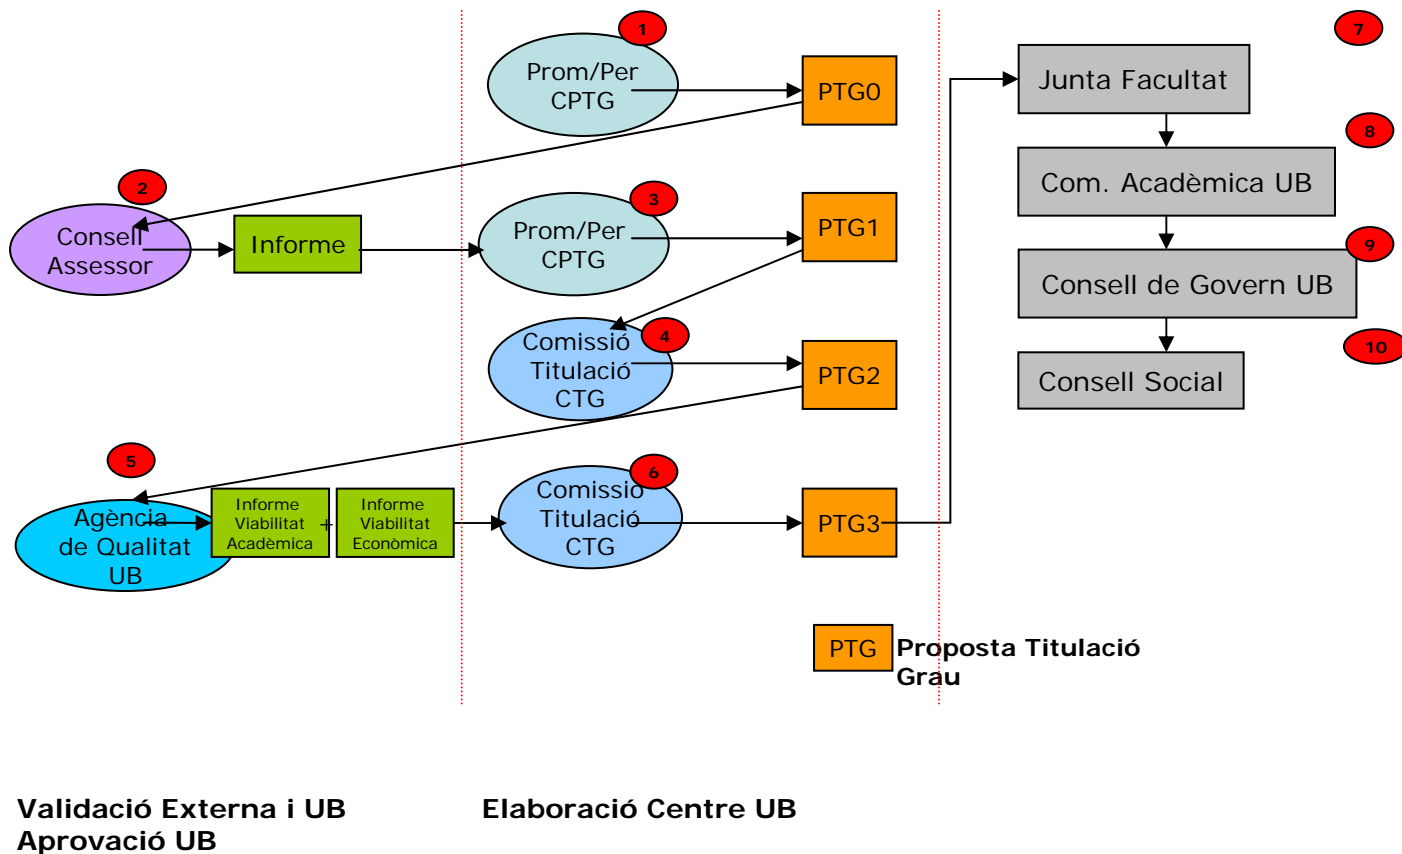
1
Prom/Per CPTG
PTG0

7
Junta Facultat
8
Com. Acadèmica UB
9
Consell de Govern UB
10
Consell Social

2
Consell Assessor
Informe
3
Prom/Per CPTG
PTG1

Comissió Titulació CTG
4
PTG2

5
Agència de Qualitat UB
Informe Viabilitat Acadèmica
+
Informe Viabilitat Econòmica
6
Comissió Titulació CTG
PTG3

PTG Proposta Titulació Grau

Validació Externa i UB
Aprovació UB

Elaboració Centre UB